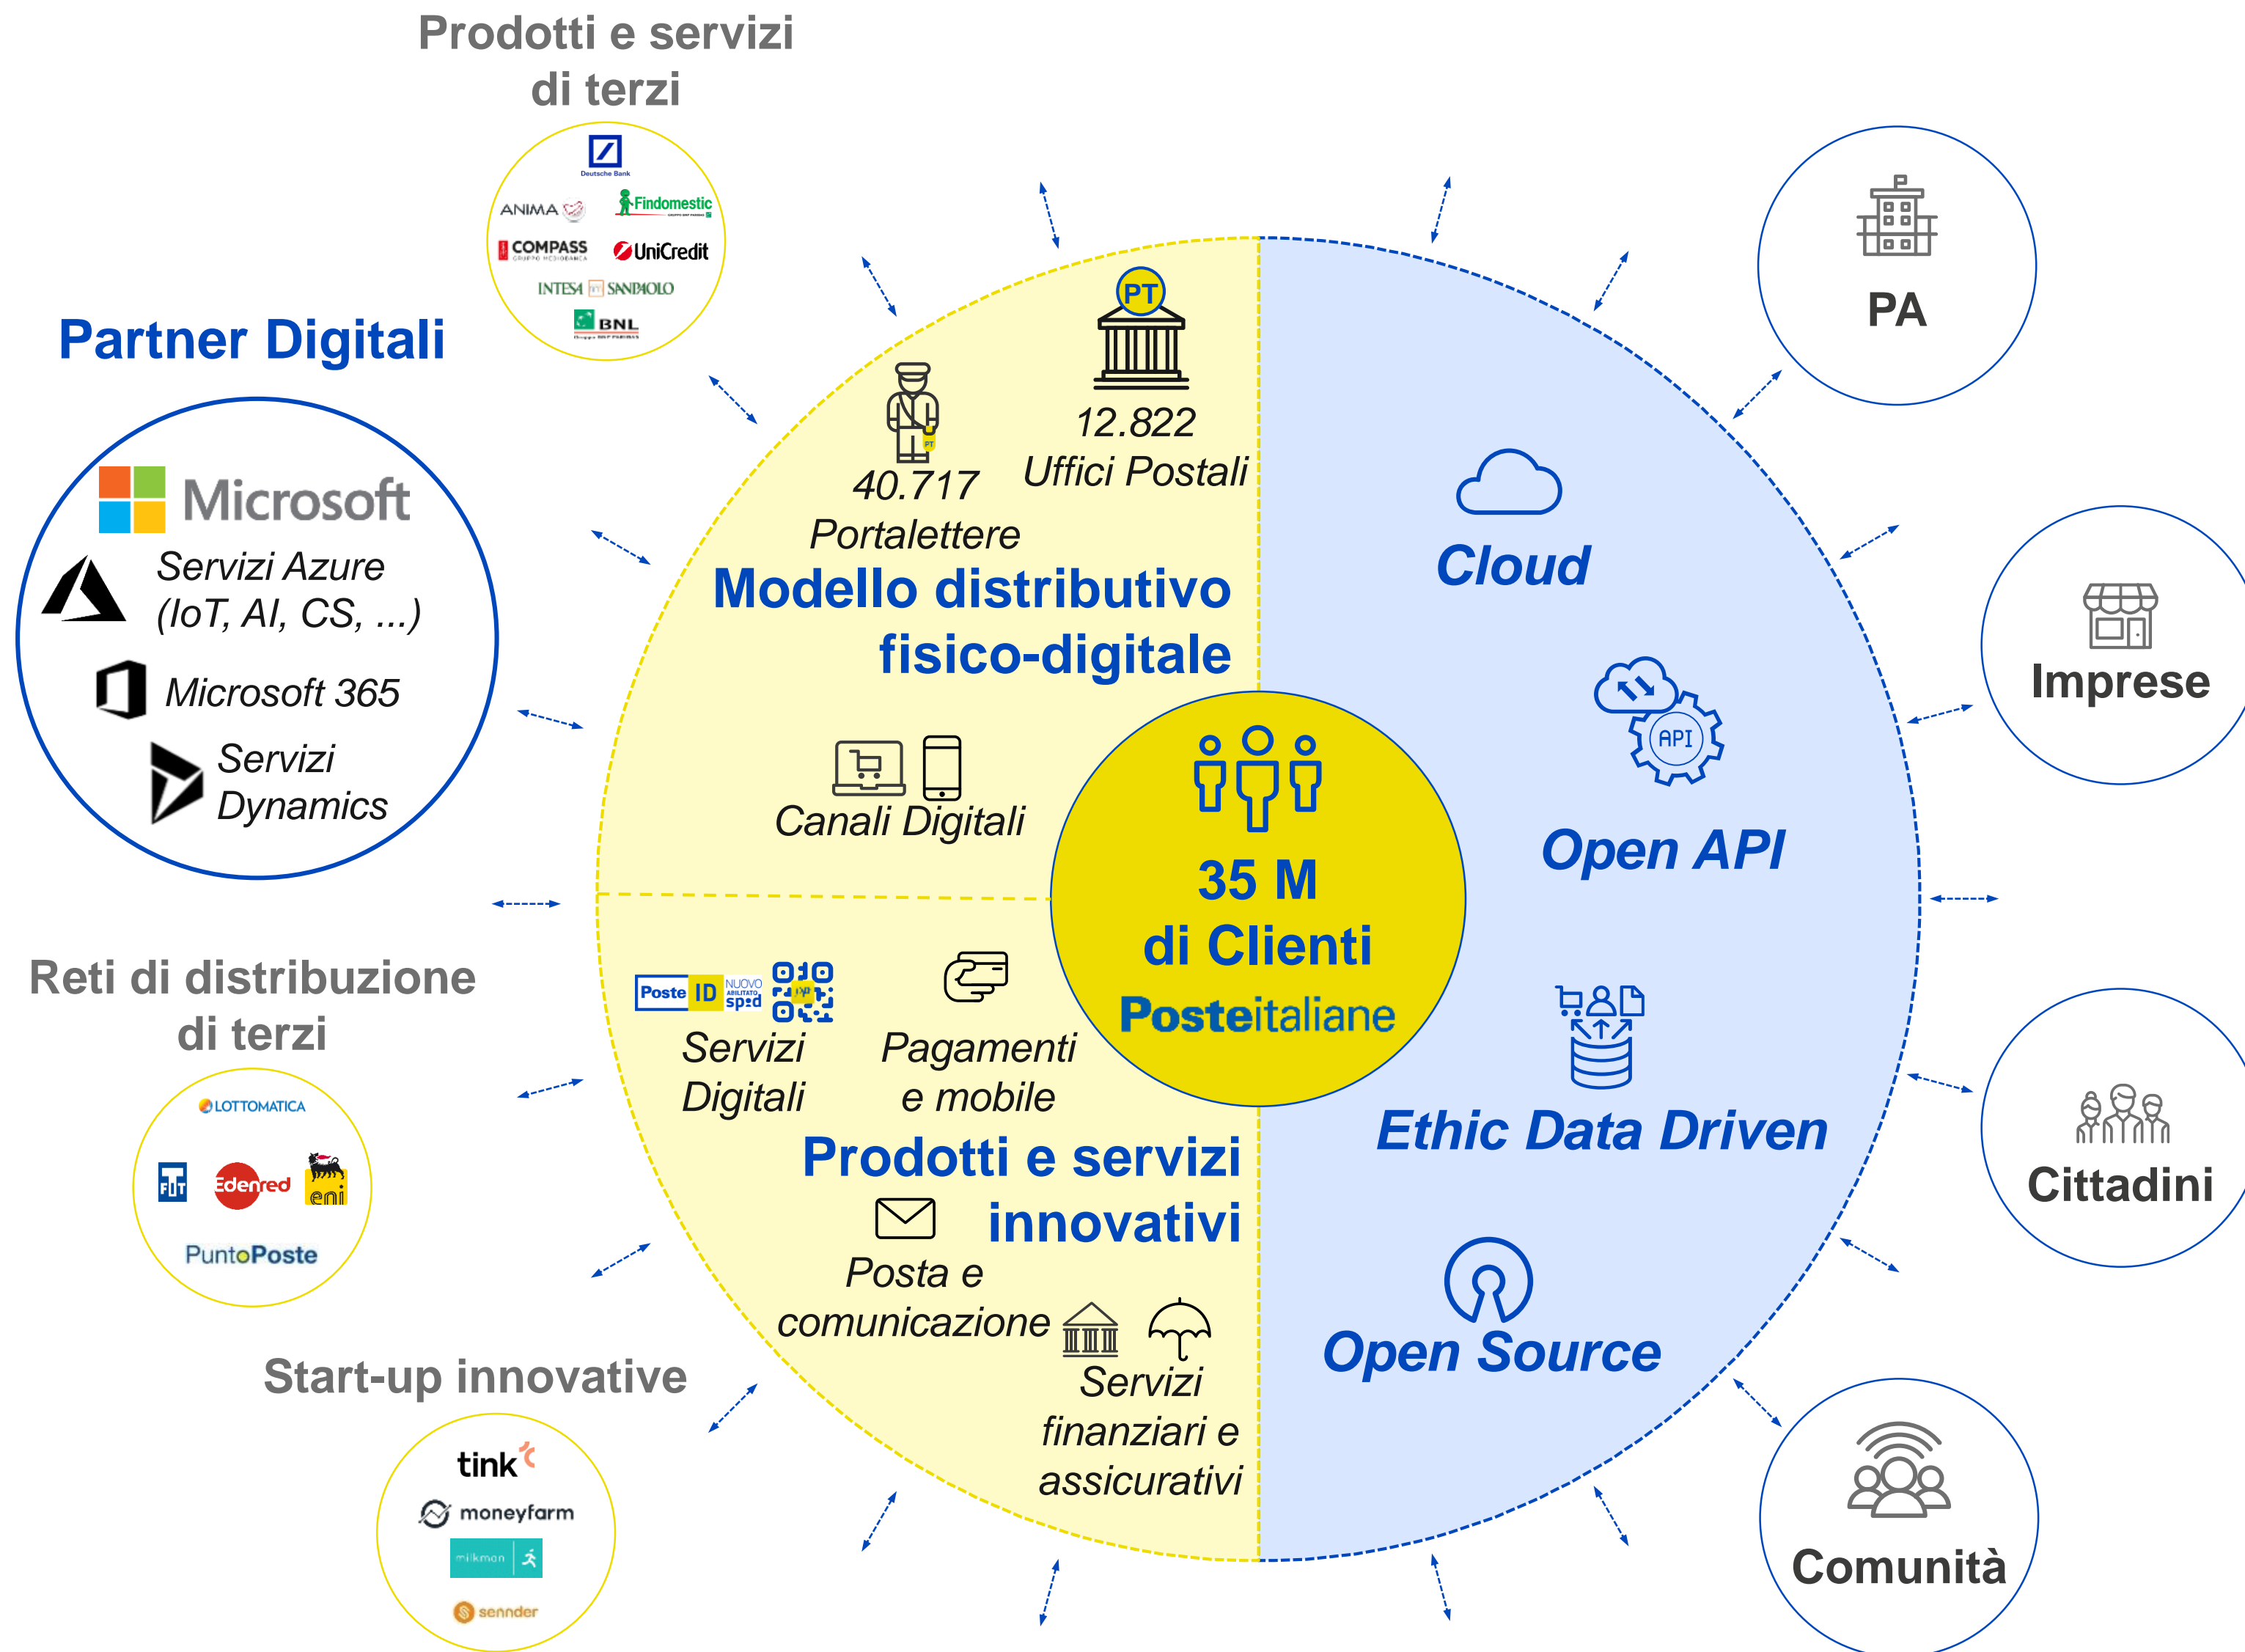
Prodotti e servizi di terzi

Deutsche Bank
ANIMA
Findomestic
COMPASS
UniCredit
INTESA SANPAOLO
BNL

Partner Digitali

Microsoft
Servizi Azure (IoT, AI, CS, ...)
Microsoft 365
Servizi Dynamics

Reti di distribuzione di terzi

LOTTOMATICA
FIT
Edenred
eni
PuntoPoste

Start-up innovative

tink
moneyfarm
milkman
sennder

PT
12.822 Uffici Postali
40.717 Portalettere
Modello distributivo fisico-digitale
Canali Digitali

35 M di Clienti
Posteitaliane

Poste ID NUOVO ABILITATO spid
Servizi Digitali
Pagamenti e mobile
Prodotti e servizi innovativi
Posta e comunicazione
Servizi finanziari e assicurativi

Cloud
API
Open API
Ethic Data Driven
Open Source

PA
Imprese
Cittadini
Comunità